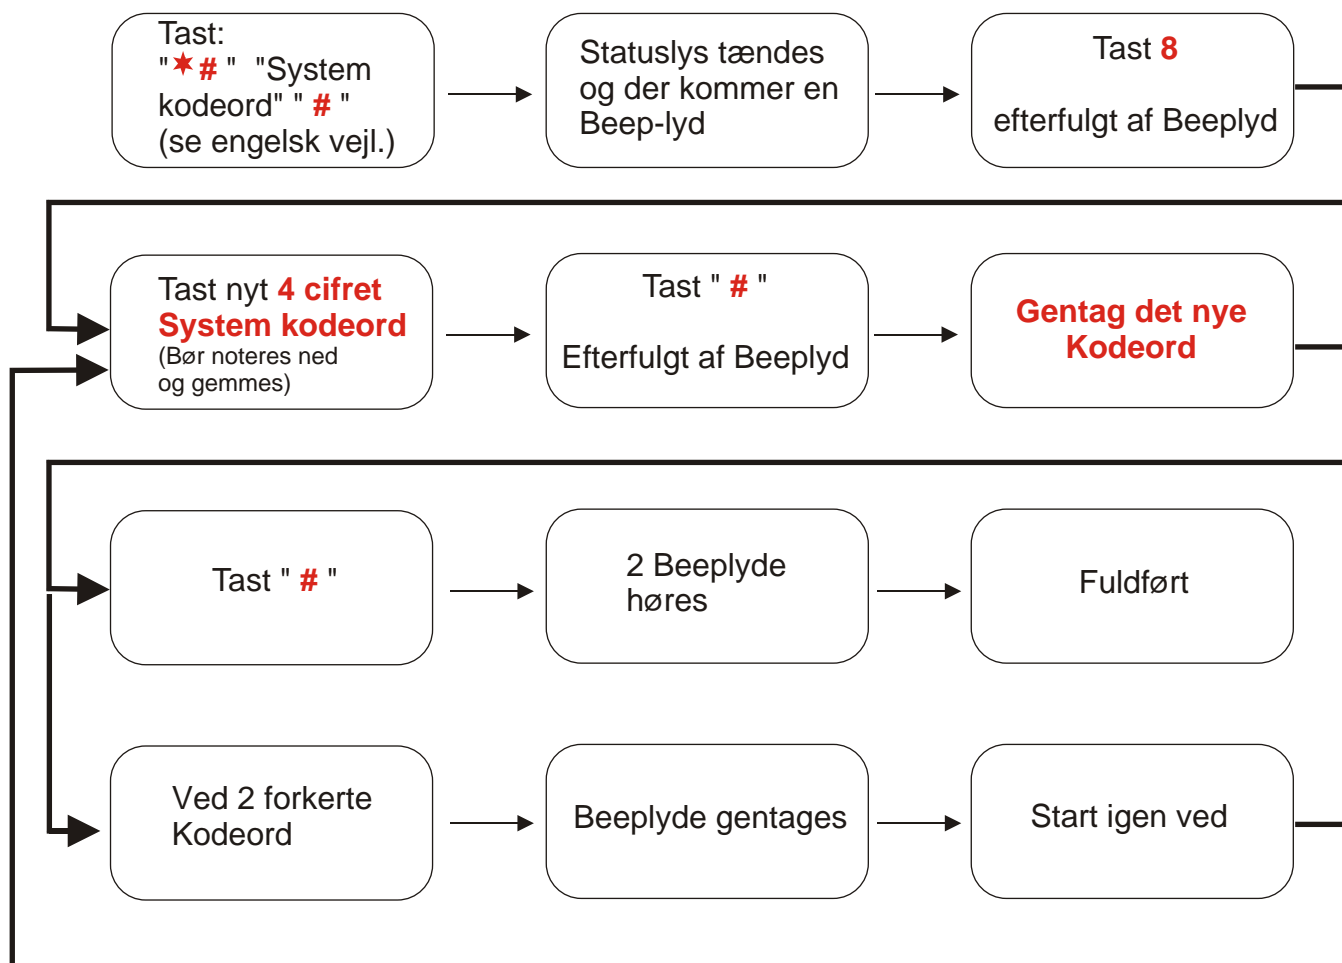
Tast:
"✶ # " "System kodeord" " # "
(se engelsk vejl.)

Statuslys tændes og der kommer en Beep-lyd

Tast 8

efterfulgt af Beeplyd

Tast nyt 4 cifret System kodeord
(Bør noteres ned og gemmes)

Tast " # "

Efterfulgt af Beeplyd

Gentag det nye Kodeord

Tast " # "

2 Beeplyde høres

Fuldført

Ved 2 forkerte Kodeord

Beeplyde gentages

Start igen ved